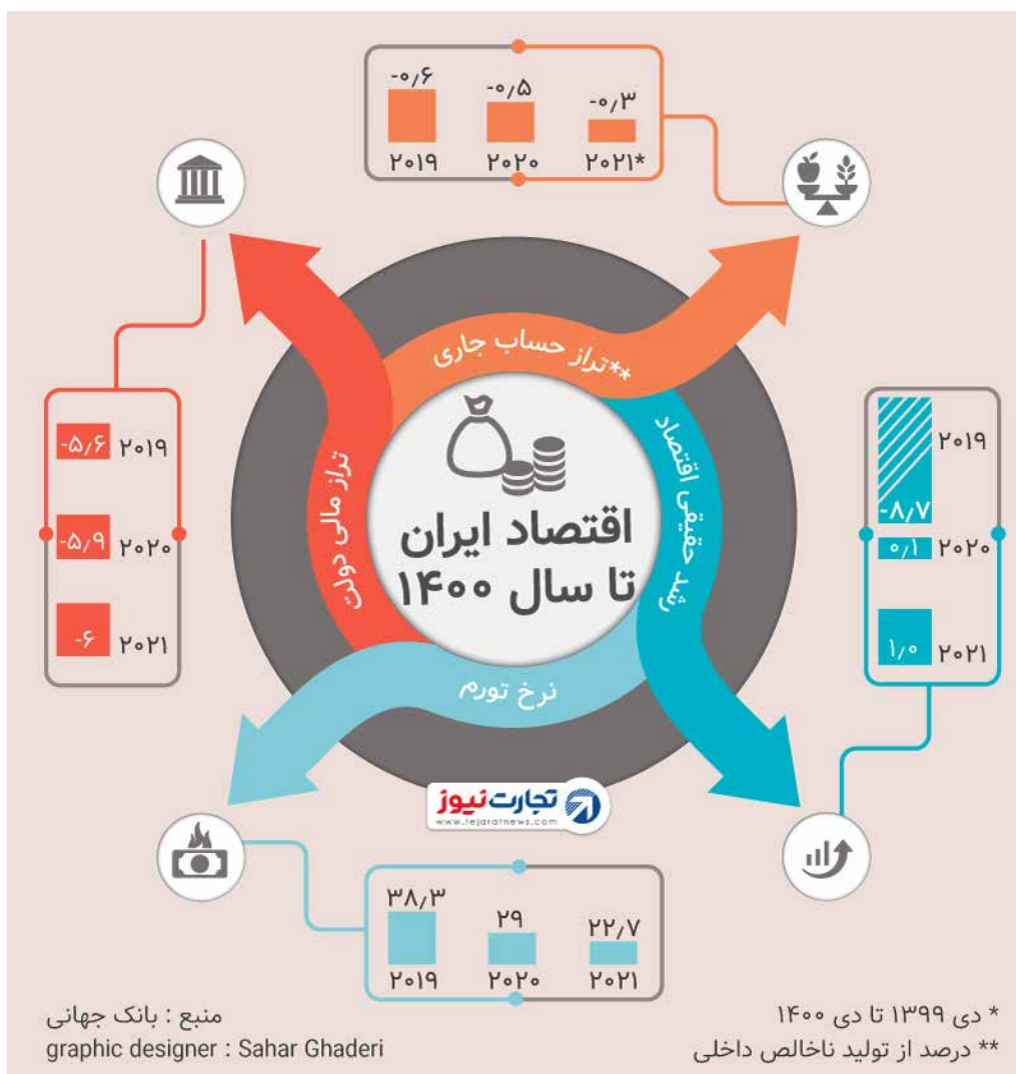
-۰/۶ -۰/۵ -۰/۳
۲۰۱۹ ۲۰۲۰ ۲۰۲۱*

تراز حساب جاری**

تراز مالی دولت

۲۰۱۹ -۵/۶
۲۰۲۰ -۵/۹
۲۰۲۱ -۶

اقتصاد ایران تا سال ۱۴۰۰

رشد حقیقی اقتصاد

۲۰۱۹ -۸/۷
۲۰۲۰ ۰/۱
۲۰۲۱ ۱/۰

نرخ تورم

تجارت نیوز
www.tejaratnews.com

۳۸/۳ ۲۹ ۲۲/۷
۲۰۱۹ ۲۰۲۰ ۲۰۲۱

منبع : بانک جهانی
graphic designer : Sahar Ghaderi

* دی ۱۳۹۹ تا دی ۱۴۰۰
** درصد از تولید ناخالص داخلی